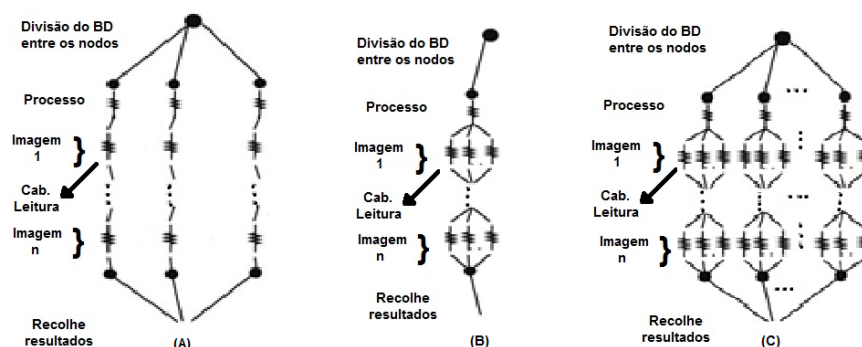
Divisão do BD entre os nodos

Processo

Imagem 1

Cab. Leitura

Imagem n

Recolhe resultados

(A)

Divisão do BD entre os nodos

Processo

Imagem 1

Cab. Leitura

Imagem n

Recolhe resultados

(B)

Divisão do BD entre os nodos

Processo

Imagem 1

Cab. Leitura

Imagem n

Recolhe resultados

(C)